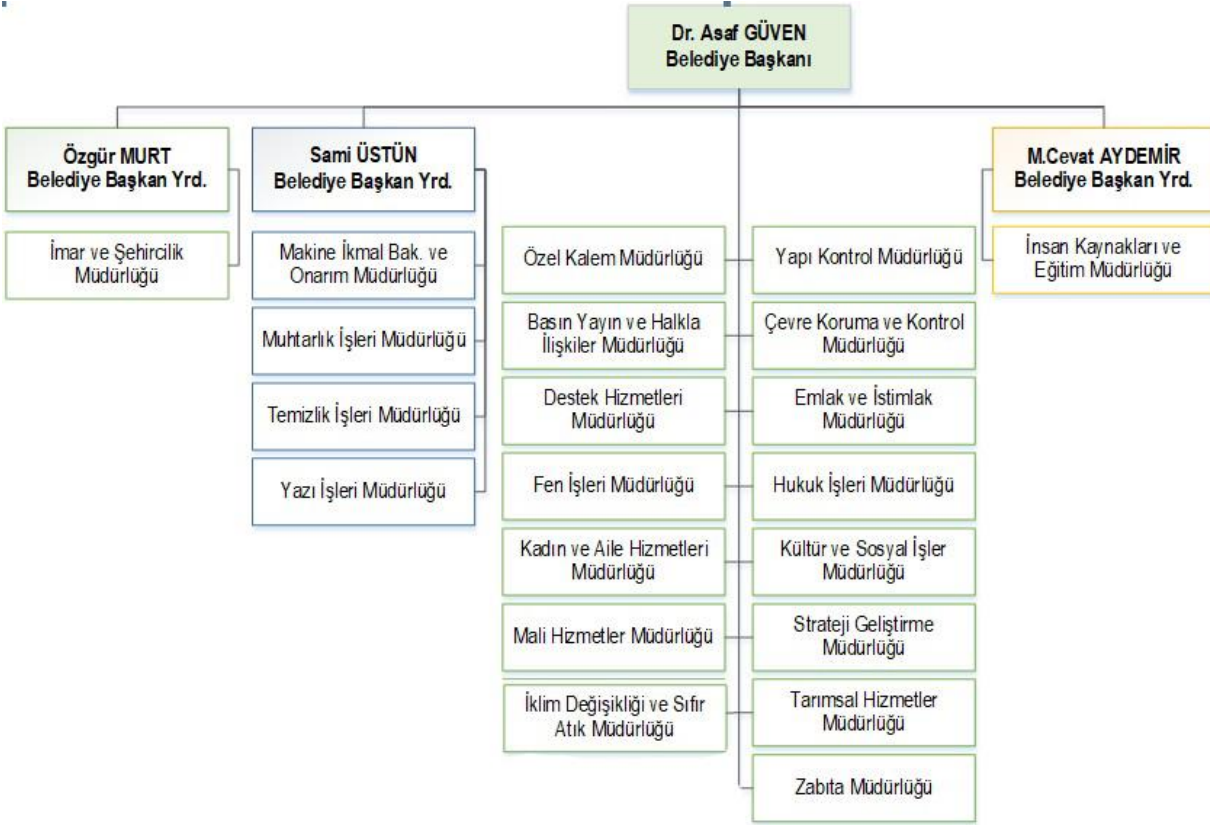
Dr. Asaf GÜVEN
Belediye Başkanı

Özgür MURT
Belediye Başkan Yrd.

İmar ve Şehircilik Müdürlüğü

Sami ÜSTÜN
Belediye Başkan Yrd.

Makine İkmal Bak. ve Onarım Müdürlüğü

Muhtarlık İşleri Müdürlüğü

Temizlik İşleri Müdürlüğü

Yazı İşleri Müdürlüğü

Özel Kalem Müdürlüğü

Basın Yayın ve Halkla İlişkiler Müdürlüğü

Destek Hizmetleri Müdürlüğü

Fen İşleri Müdürlüğü

Kadın ve Aile Hizmetleri Müdürlüğü

Mali Hizmetler Müdürlüğü

İklim Değişikliği ve Sıfır Atık Müdürlüğü

Yapı Kontrol Müdürlüğü

Çevre Koruma ve Kontrol Müdürlüğü

Emlak ve İstimlak Müdürlüğü

Hukuk İşleri Müdürlüğü

Kültür ve Sosyal İşler Müdürlüğü

Strateji Geliştirme Müdürlüğü

Tarımsal Hizmetler Müdürlüğü

Zabıta Müdürlüğü

M.Cevat AYDEMİR
Belediye Başkan Yrd.

İnsan Kaynakları ve Eğitim Müdürlüğü